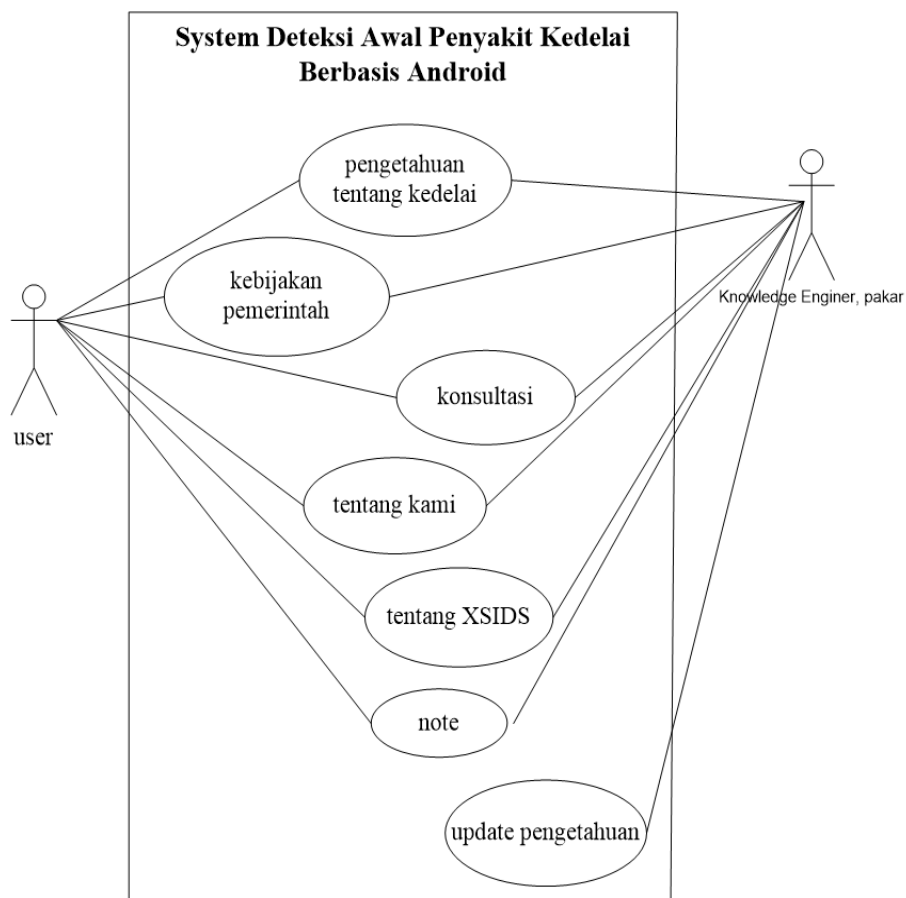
System Deteksi Awal Penyakit Kedelai Berbasis Android

pengetahuan tentang kedelai

kebijakan pemerintah

konsultasi

tentang kami

tentang XSIDS

note

update pengetahuan

user

Knowledge Enginer, pakar